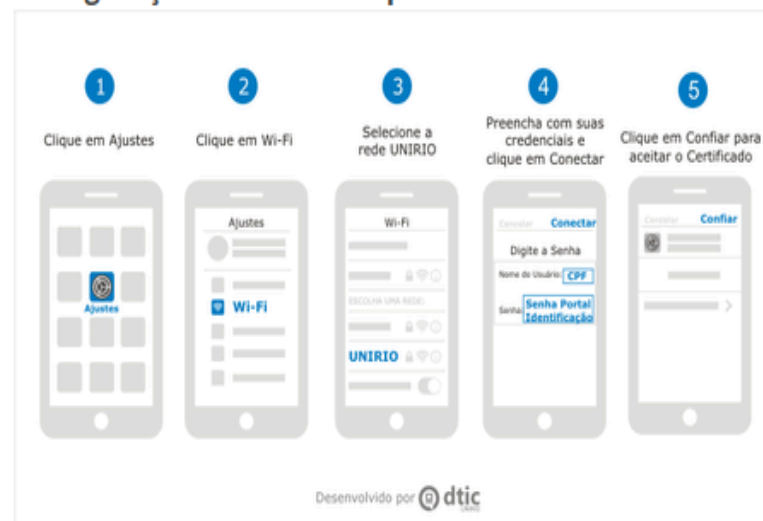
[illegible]

1

Clique em Ajustes

Ajustes

2

Clique em Wi-Fi

Ajustes

Wi-Fi

3

Selecione a rede UNIRIO

Wi-Fi

ESCOLHA UMA REDE:

UNIRIO

4

Preencha com suas credenciais e clique em Conectar

Cancelar Conectar

Digite a Senha

Nome de Usuário: CPF

Senha: Senha Portal Identificação

5

Clique em Confiar para aceitar o Certificado

Cancelar Confiar

Desenvolvido por dtic